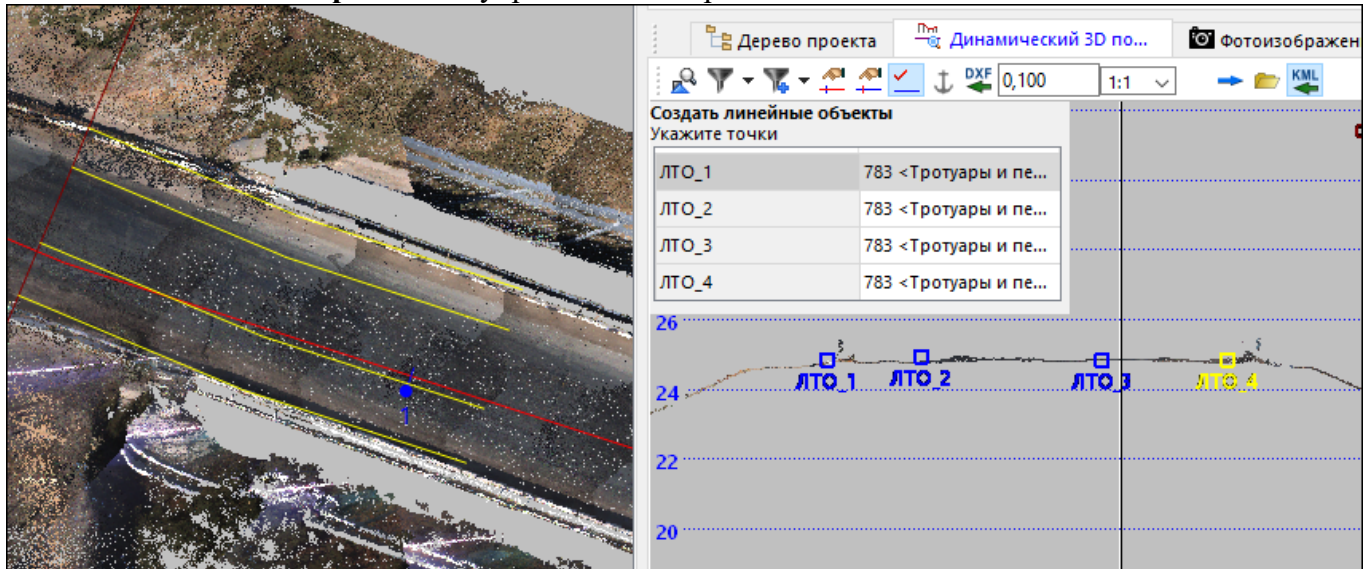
Дерево проекта
Динамический 3D по...
Фотоизображен
DXF
0,100
1:1
KML

Создать линейные объекты
Укажите точки

| ЛТО_1 | 783 <Тротуары и пе... |
|---|---|
| ЛТО_2 | 783 <Тротуары и пе... |
| ЛТО_3 | 783 <Тротуары и пе... |
| ЛТО_4 | 783 <Тротуары и пе... |

26
24
22
20
ЛТО_1
ЛТО_2
ЛТО_3
ЛТО_4
1